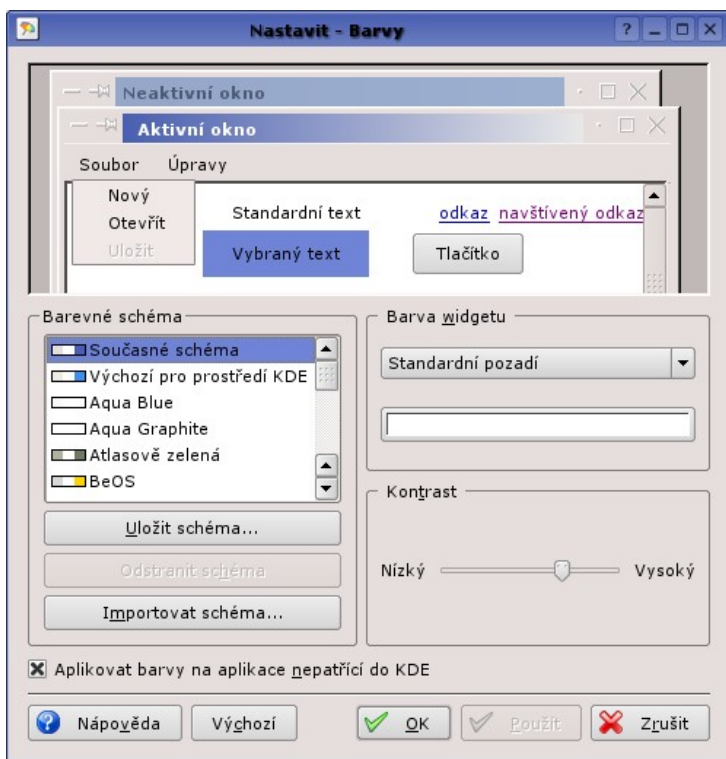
Nastavit - Barvy

Neaktivní okno

Aktivní okno

Soubor Úpravy

Nový
Otevřít
Uložit

Standardní text

odkaz navštívený odkaz

Vybraný text

Tlačítko

Barevné schéma

Současné schéma
Výchozí pro prostředí KDE
Aqua Blue
Aqua Graphite
Atlasově zelená
BeOS

Uložit schéma...

Odstranit schéma

Importovat schéma...

Barva widgetu

Standardní pozadí

Kontrast

Nízký Vysoký

Aplikovat barvy na aplikace nepatřící do KDE

Nápověda Výchozí OK Použít Zrušit